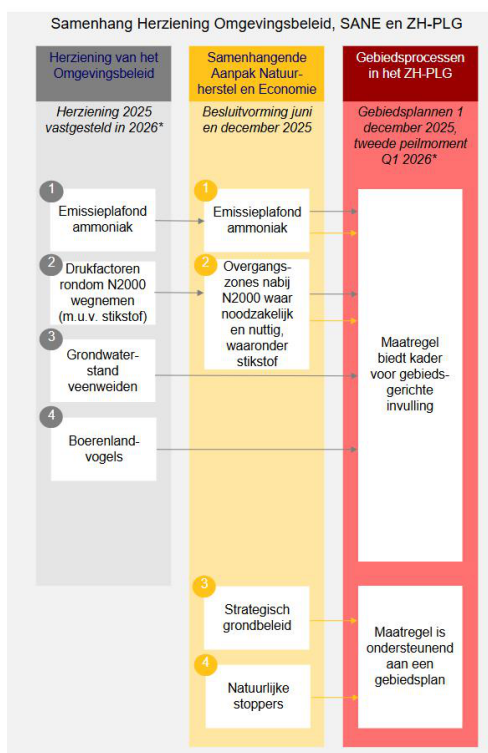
Samenhang Herziening Omgevingsbeleid, SANE en ZH-PLG

Herziening van het Omgevingsbeleid

Herziening 2025 vastgesteld in 2026*

1
Emissieplafond ammoniak

2
Drukfactoren rondom N2000 wegnemen (m.u.v. stikstof)

3
Grondwaterstand veenweiden

4
Boerenlandvogels

Samenhangende Aanpak Natuurherstel en Economie

Besluitvorming juni en december 2025

1
Emissieplafond ammoniak

2
Overgangszones nabij N2000 waar noodzakelijk en nuttig, waaronder stikstof

3
Strategisch grondbeleid

4
Natuurlijke stoppers

Gebiedsprocessen in het ZH-PLG

Gebiedsplannen 1 december 2025, tweede peilmoment Q1 2026*

Maatregel biedt kader voor gebiedsgerichte invulling

Maatregel is ondersteunend aan een gebiedsplan